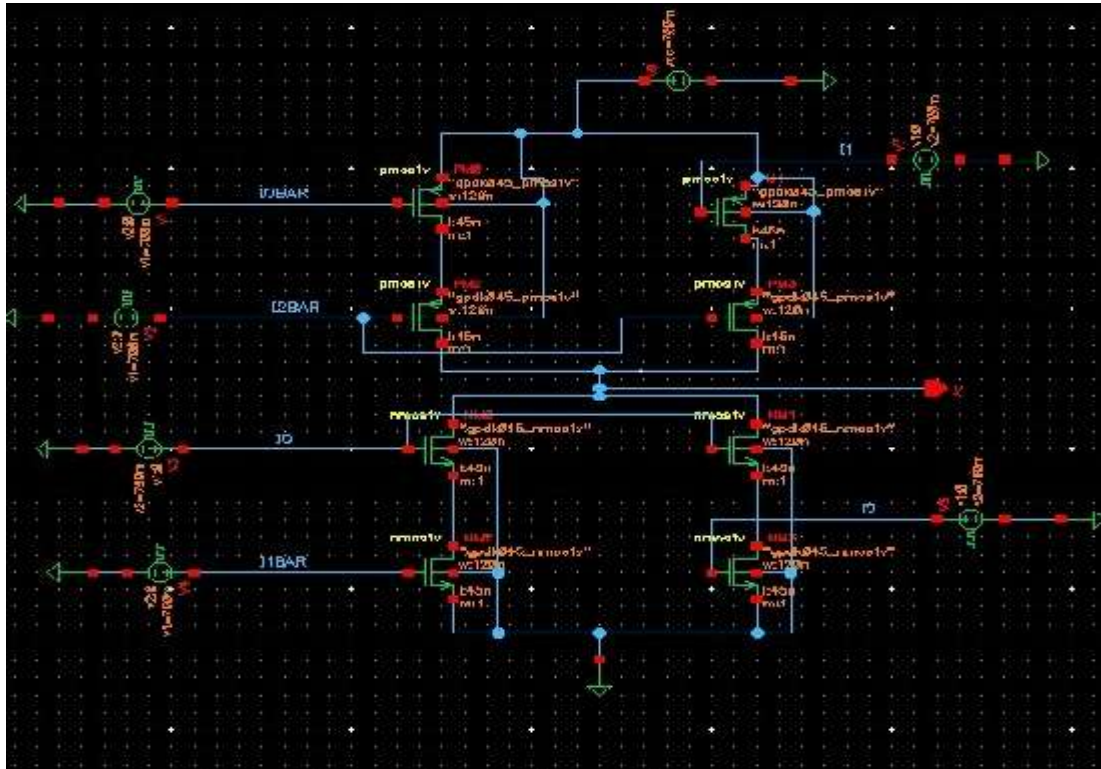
vdc=785m

I1

v2=785m

pmos1v
PM0
"gpdk045_pmos1v"
w:120n
l:45n
m:1

pmos1v
"gpdk045_pmos1v"
w:120n
l:45n
m:1

I0BAR

v2=0
v1=785m

pmos1v
PM2
"gpdk045_pmos1v"
w:120n
l:45n
m:1

pmos1v
PM3
"gpdk045_pmos1v"
w:120n
l:45n
m:1

I2BAR

v2=0
v1=785m

nmos1v
NM0
"gpdk045_nmos1v"
w:120n
l:45n
m:1

nmos1v
NM1
"gpdk045_nmos1v"
w:120n
l:45n
m:1

I0

v2=785m

I3

v2=785m

nmos1v
NM2
"gpdk045_nmos1v"
w:120n
l:45n
m:1

nmos1v
NM3
"gpdk045_nmos1v"
w:120n
l:45n
m:1

I1BAR

v2=0
v1=785m